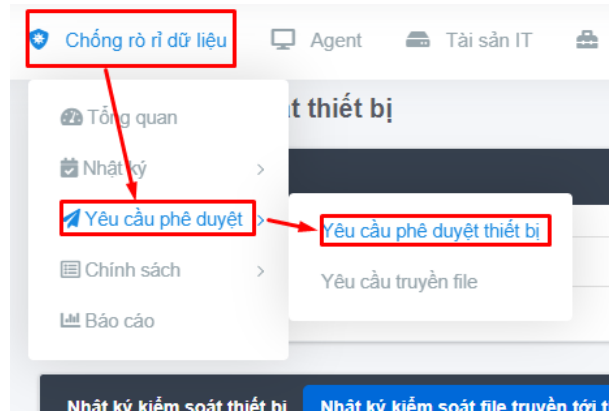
Chống rò rỉ dữ liệu
Agent
Tài sản IT

Tổng quan
Nhật ký
Yêu cầu phê duyệt
Chính sách
Báo cáo

t thiết bị

Yêu cầu phê duyệt thiết bị
Yêu cầu truyền file

Nhật ký kiểm soát thiết bị
Nhật ký kiểm soát file truyền tới t